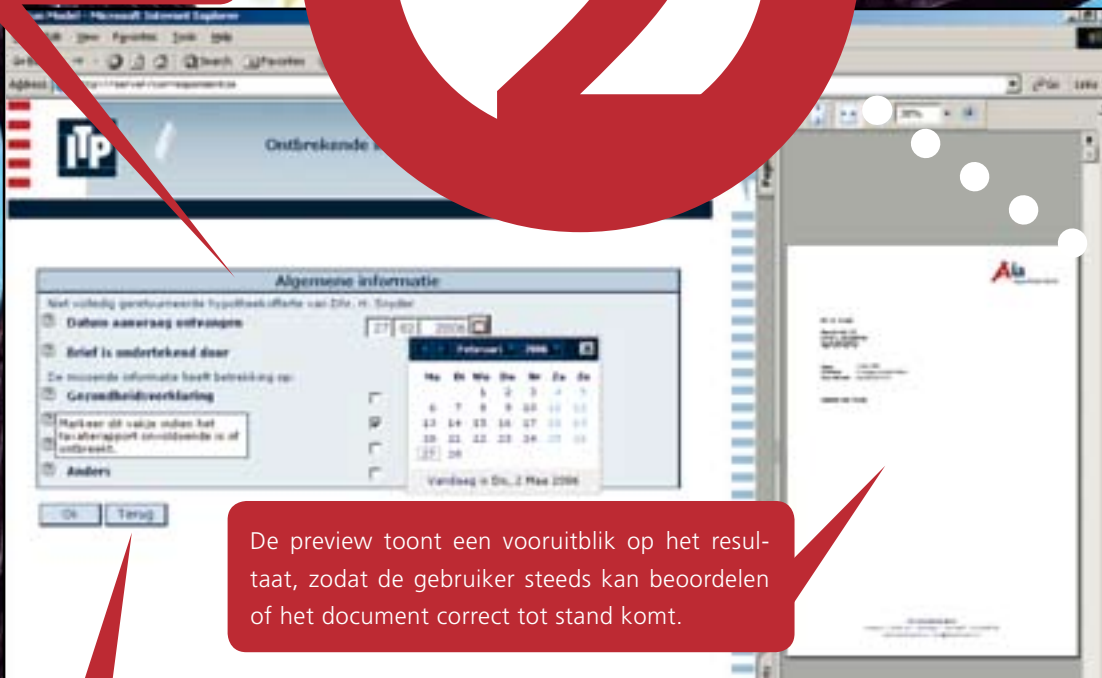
Model - Microsoft Internet Explorer

Edit View Favorites Tools Help

Search Favorites

Address

Go Links

ITP

Ontbrekende

Algemene informatie

Niet volledig geretourneerde hypotheekofferte van Dhr. H. Snyder

Datum aanvraag ontvangen

27 02 2006

Brief is ondertekend door

Februari 2006

De missende informatie heeft betrekking op:

Gezondheidsverklaring

Markeer dit vakje indien het taxatierapport onvoldoende is of ontbreekt.

Anders

| Ma | Di | Wo | Do | Vr | Za | Zo |
|---|---|---|---|---|---|---|
| | | 1 | 2 | 3 | 4 | 5 |
| 6 | 7 | 8 | 9 | 10 | 11 | 12 |
| 13 | 14 | 15 | 16 | 17 | 18 | 19 |
| 20 | 21 | 22 | 23 | 24 | 25 | 26 |
| 27 | 28 | | | | | |

Vandaag is Do, 2 Maa 2006

Ok Terug

30%

De preview toont een vooruitblik op het resultaat, zodat de gebruiker steeds kan beoordelen of het document correct tot stand komt.